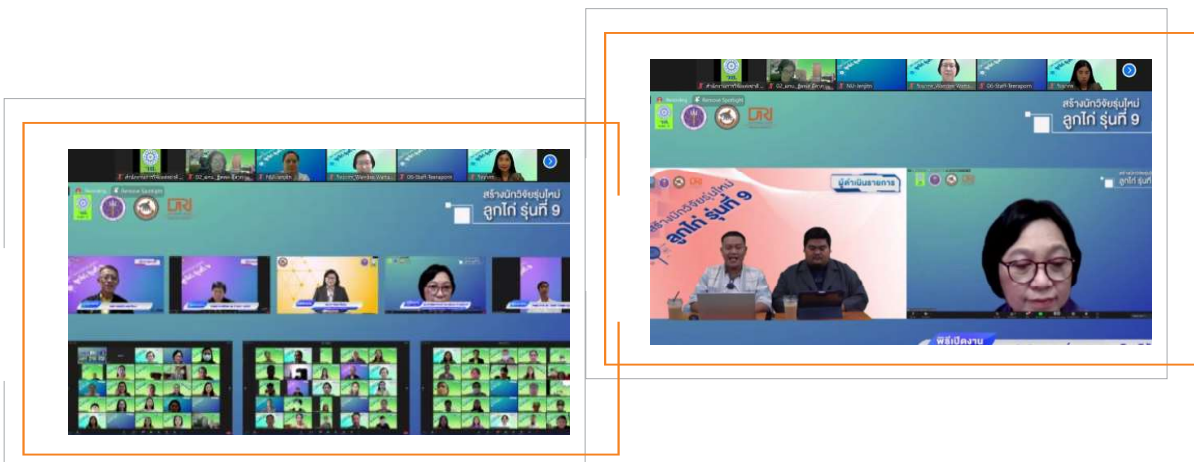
สร้างนักวิจัยรุ่นใหม่
ลูกไก่ รุ่นที่ 9

Recording
Remove Spotlight

สร้างนักวิจัยรุ่นใหม่
ลูกไก่ รุ่นที่ 9

Recording
Remove Spotlight

สร้างนักวิจัยรุ่นใหม่
ลูกไก่ รุ่นที่ 9

ผู้ดำเนินรายการ

สร้างนักวิจัยรุ่นใหม่
ลูกไก่ รุ่นที่ 9

พิธีเปิดงาน